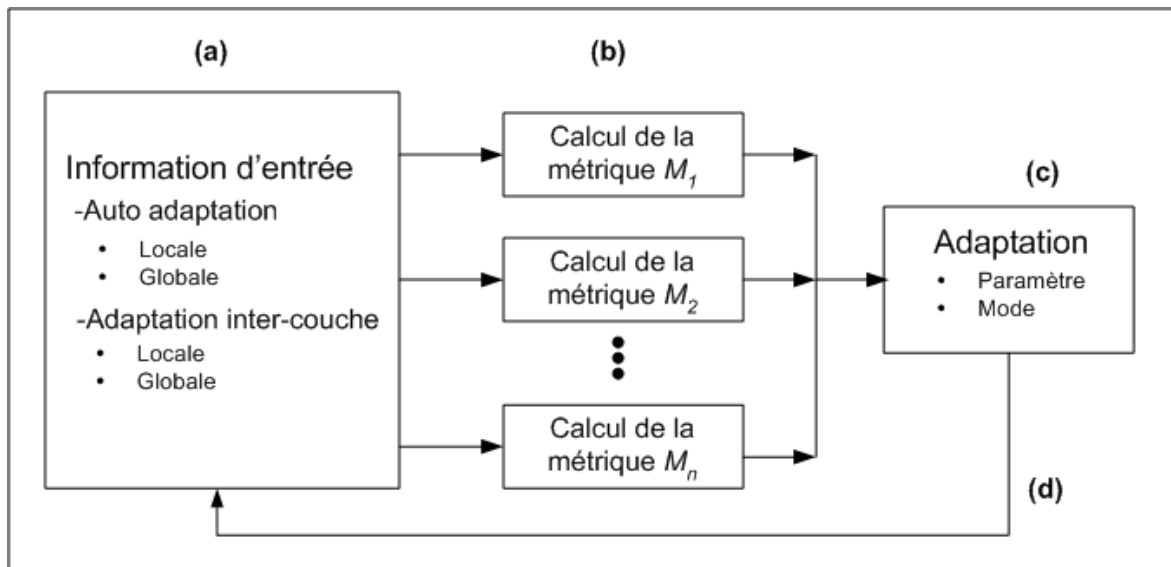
(a)

(b)

Information d'entrée
-Auto adaptation
• Locale
• Globale
-Adaptation inter-couche
• Locale
• Globale

Calcul de la métrique $M_1$

Calcul de la métrique $M_2$

Calcul de la métrique $M_n$

(c)

Adaptation
• Paramètre
• Mode

(d)